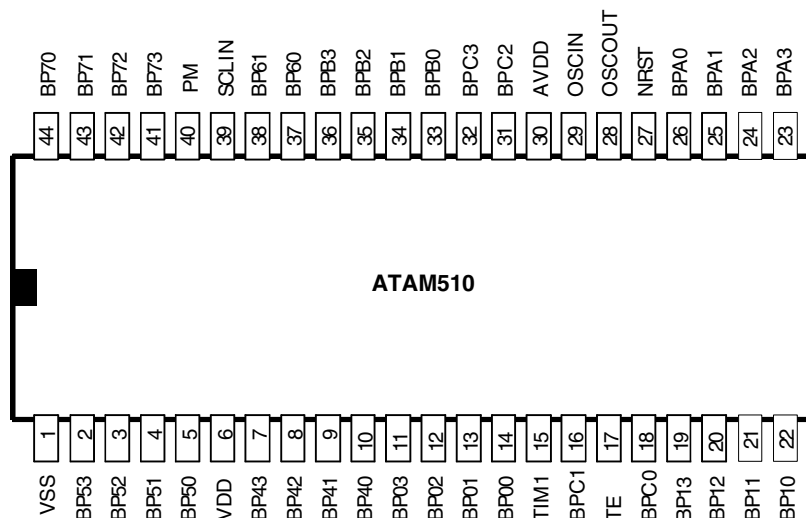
BP70 BP71 BP72 BP73 PM SCLIN BP61 BP60 BPB3 BPB2 BPB1 BPB0 BPC3 BPC2 AVDD OSCIN OSCOUT NRST BPA0 BPA1 BPA2 BPA3

44 43 42 41 40 39 38 37 36 35 34 33 32 31 30 29 28 27 26 25 24 23

ATAM510

1 2 3 4 5 6 7 8 9 10 11 12 13 14 15 16 17 18 19 20 21 22

VSS BP53 BP52 BP51 BP50 VDD BP43 BP42 BP41 BP40 BP03 BP02 BP01 BP00 TIM1 BPC1 TE BPC0 BP13 BP12 BP11 BP10